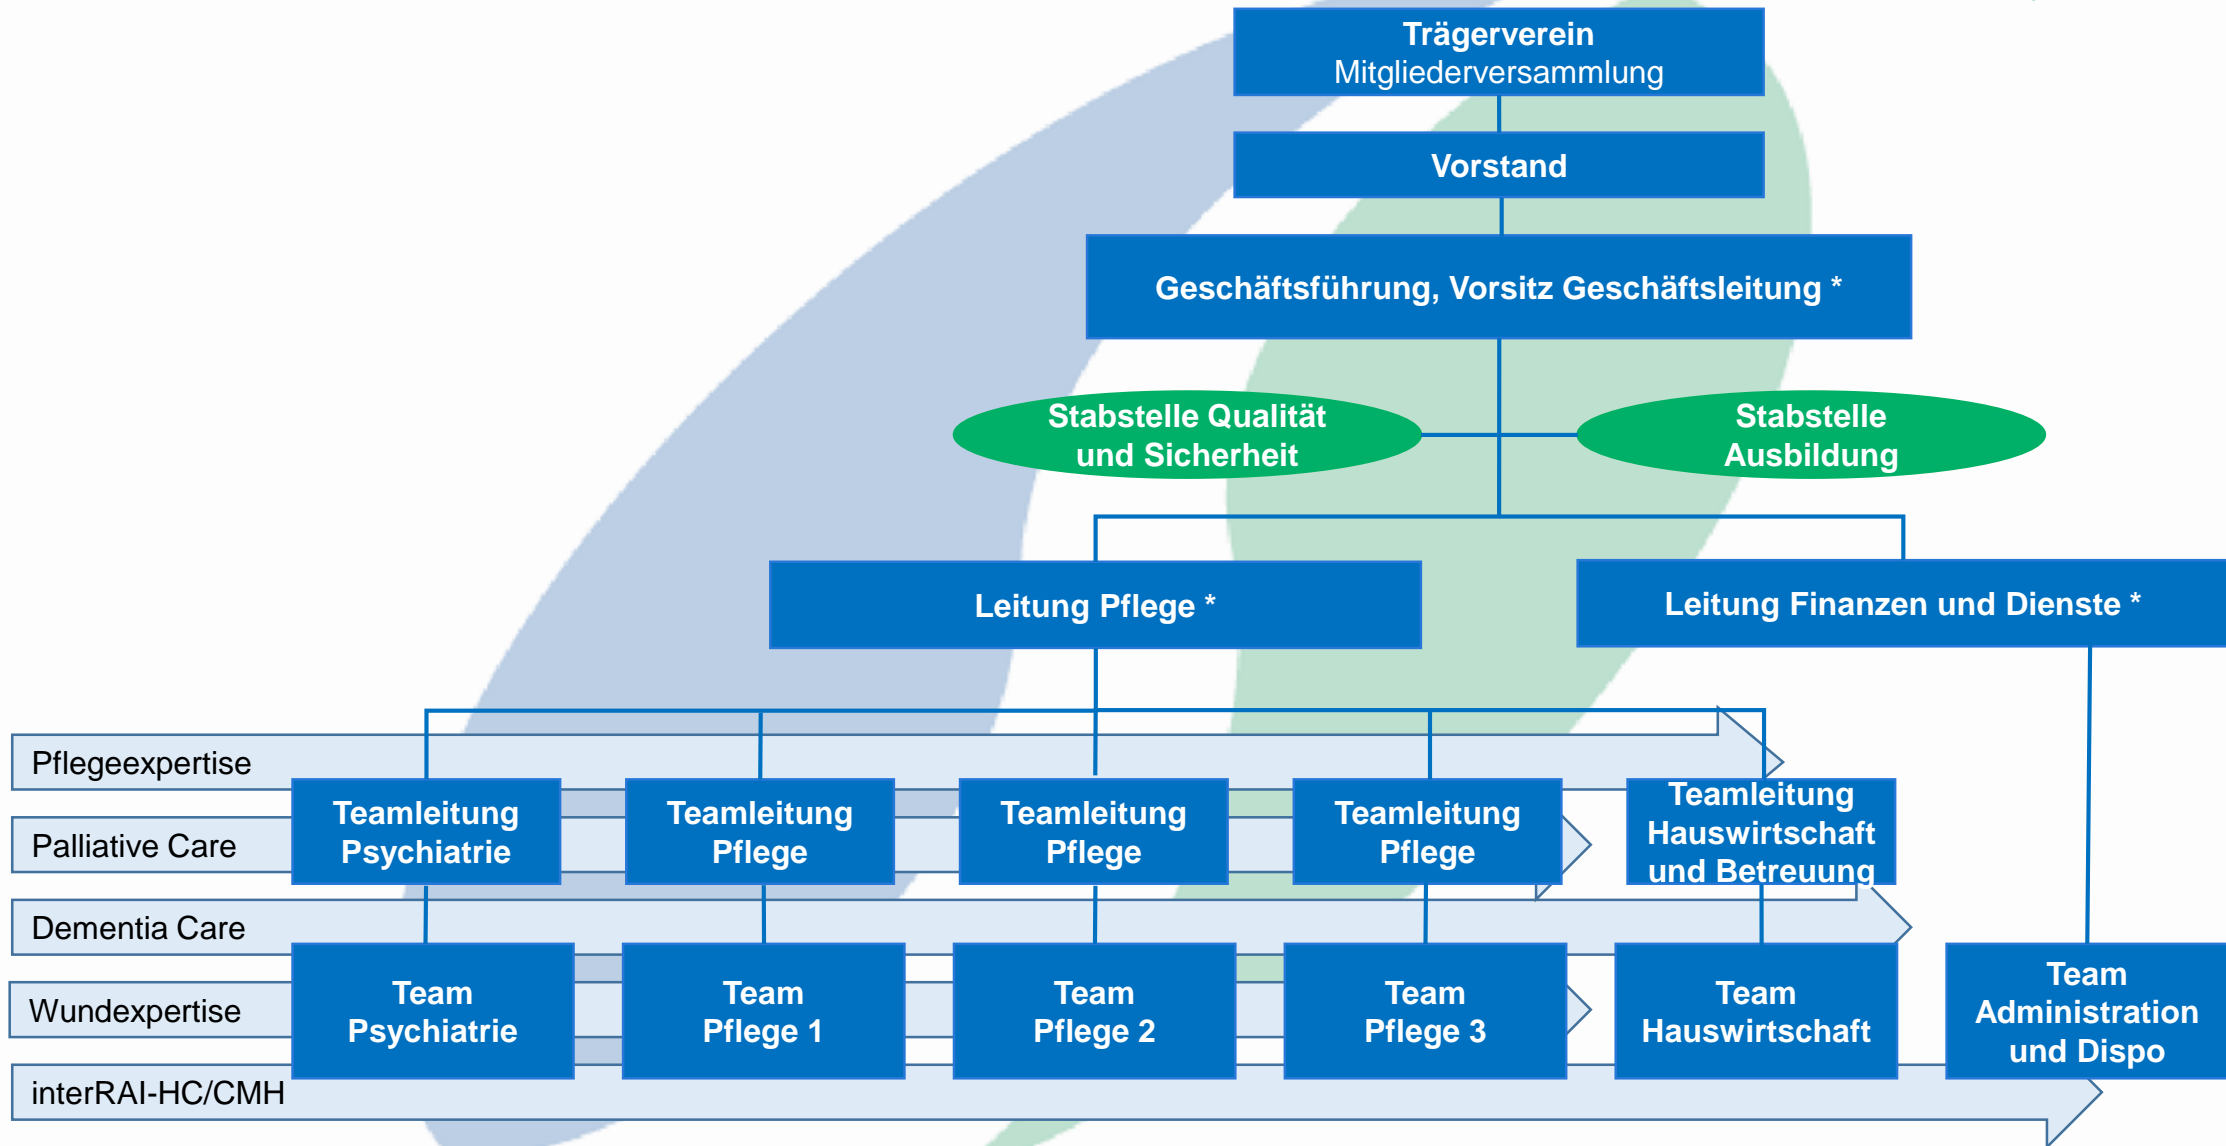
Trägerverein
Mitgliederversammlung

Vorstand

Geschäftsführung, Vorsitz Geschäftsleitung *

Stabstelle Qualität und Sicherheit

Stabstelle Ausbildung

Leitung Pflege *

Leitung Finanzen und Dienste *

Pflegeexpertise

Palliative Care

Dementia Care

Wundexpertise

interRAI-HC/CMH

Teamleitung Psychiatrie

Teamleitung Pflege

Teamleitung Pflege

Teamleitung Pflege

Teamleitung Hauswirtschaft und Betreuung

Team Psychiatrie

Team Pflege 1

Team Pflege 2

Team Pflege 3

Team Hauswirtschaft

Team Administration und Dispo